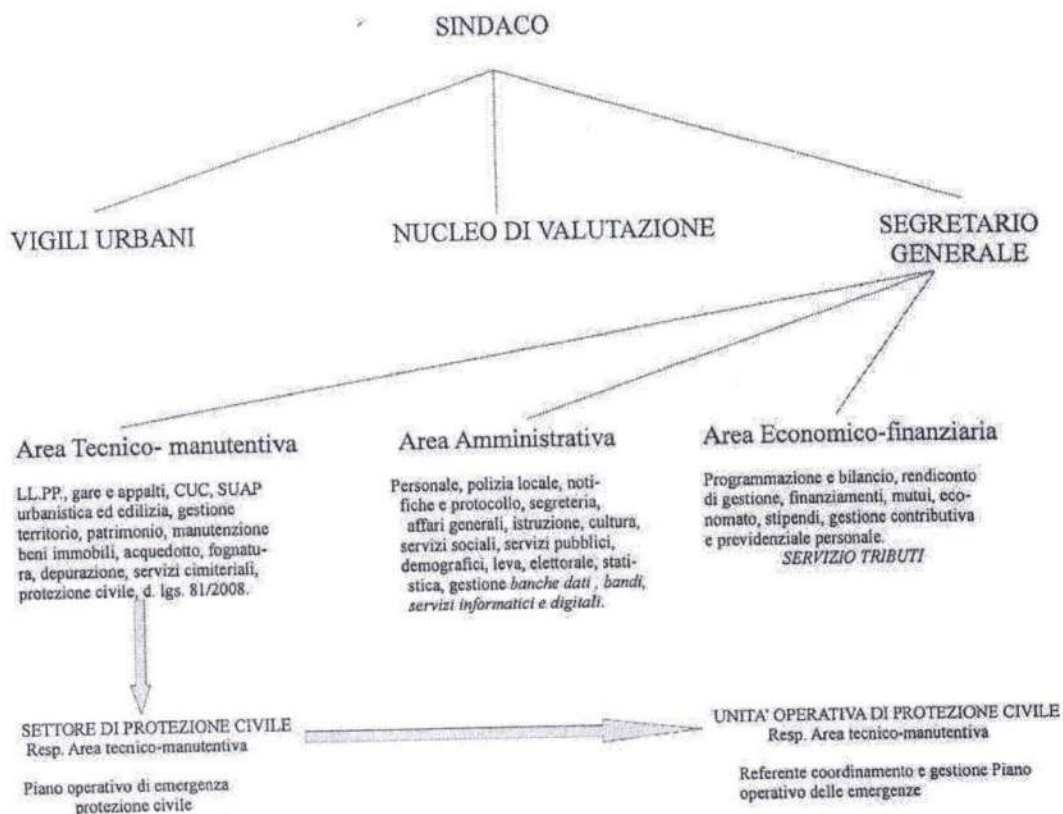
SINDACO

VIGILI URBANI

NUCLEO DI VALUTAZIONE

SEGRETARIO GENERALE

Area Tecnico- manutentiva

LL.PP., gare e appalti, CUC, SUAP urbanistica ed edilizia, gestione territorio, patrimonio, manutenzione beni immobili, acquedotto, fognatura, depurazione, servizi cimiteriali, protezione civile, d. lgs. 81/2008.

Area Amministrativa

Personale, polizia locale, notifiche e protocollo, segreteria, affari generali, istruzione, cultura, servizi sociali, servizi pubblici, demografici, leva, elettorale, statistica, gestione banche dati , bandi, servizi informatici e digitali.

Area Economico-finanziaria

Programmazione e bilancio, rendiconto di gestione, finanziamenti, mutui, economato, stipendi, gestione contributiva e previdenziale personale.
SERVIZIO TRIBUTI

SETTORE DI PROTEZIONE CIVILE
Resp. Area tecnico-manutentiva

Piano operativo di emergenza protezione civile

UNITA' OPERATIVA DI PROTEZIONE CIVILE
Resp. Area tecnico-manutentiva

Referente coordinamento e gestione Piano operativo delle emergenze